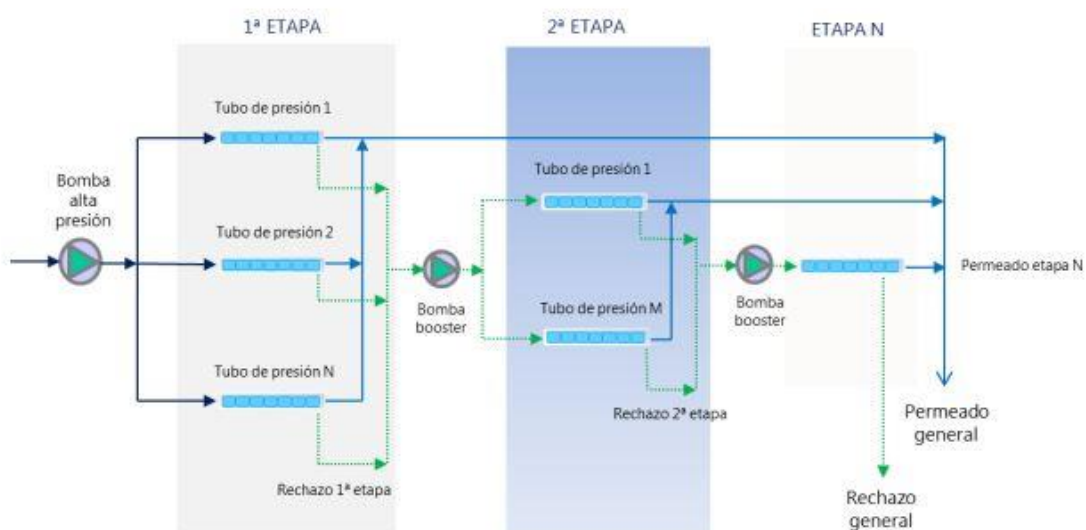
1ª ETAPA

2ª ETAPA

ETAPA N

Bomba alta presión

Tubo de presión 1

Tubo de presión 2

Tubo de presión N

Rechazo 1ª etapa

Bomba booster

Tubo de presión 1

Tubo de presión M

Rechazo 2ª etapa

Bomba booster

Permeado etapa N

Permeado general

Rechazo general